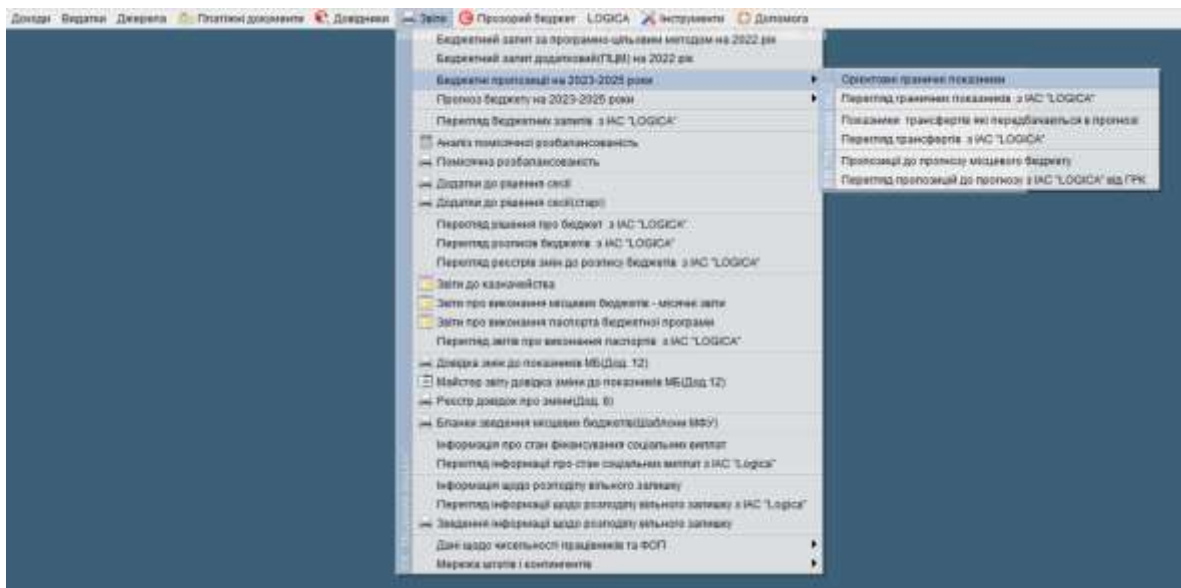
Доходи Видатки Джерела Платіжні документи Довідники Звіти Прозорий бюджет LOGICA Інструменти Допомога

Бюджетний запит за програмно-цільовим методом на 2022 рік
Бюджетний запит додатковий(ПЦМ) на 2022 рік
Бюджетні пропозиції на 2023-2025 роки
Прогноз бюджету на 2023-2025 роки
Перегляд бюджетних запитів з ІАС "LOGICA"
Аналіз помісячної розбалансованості
Помісячна розбалансованість
Додатки до рішення сесії
Додатки до рішення сесії(старі)
Перегляд рішення про бюджет з ІАС "LOGICA"
Перегляд розпису бюджету з ІАС "LOGICA"
Перегляд реєстрів змін до розпису бюджету з ІАС "LOGICA"
Звіти до казначейства
Звіти про виконання місцевих бюджетів - місячні звіти
Звіти про виконання паспорта бюджетної програми
Перегляд звітів про виконання паспорта з ІАС "LOGICA"
Довідка змін до показників МБ(Дод. 12)
Майстер звіту довідка змін до показників МБ(Дод 12)
Реєстр довідок про зміни(Дод. 8)
Бланки зведення місцевих бюджетів(Шаблони МФУ)
Інформація про стан фінансування соціальних виплат
Перегляд інформації про стан соціальних виплат з ІАС "Logica"
Інформація щодо розподілу вільного залишку
Перегляд інформації щодо розподілу вільного залишку з ІАС "Logica"
Зведення інформації щодо розподілу вільного залишку
Дані щодо чисельності працівників та ФОП
Мережа штатів і контингентів

Орієнтовні граничні показники
Перегляд граничних показників з ІАС "LOGICA"
Показники трансфертів які передбачаються в прогнозі
Перегляд трансфертів з ІАС "LOGICA"
Пропозиції до прогнозу місцевого бюджету
Перегляд пропозицій до прогнозу з ІАС "LOGICA" від ГРК